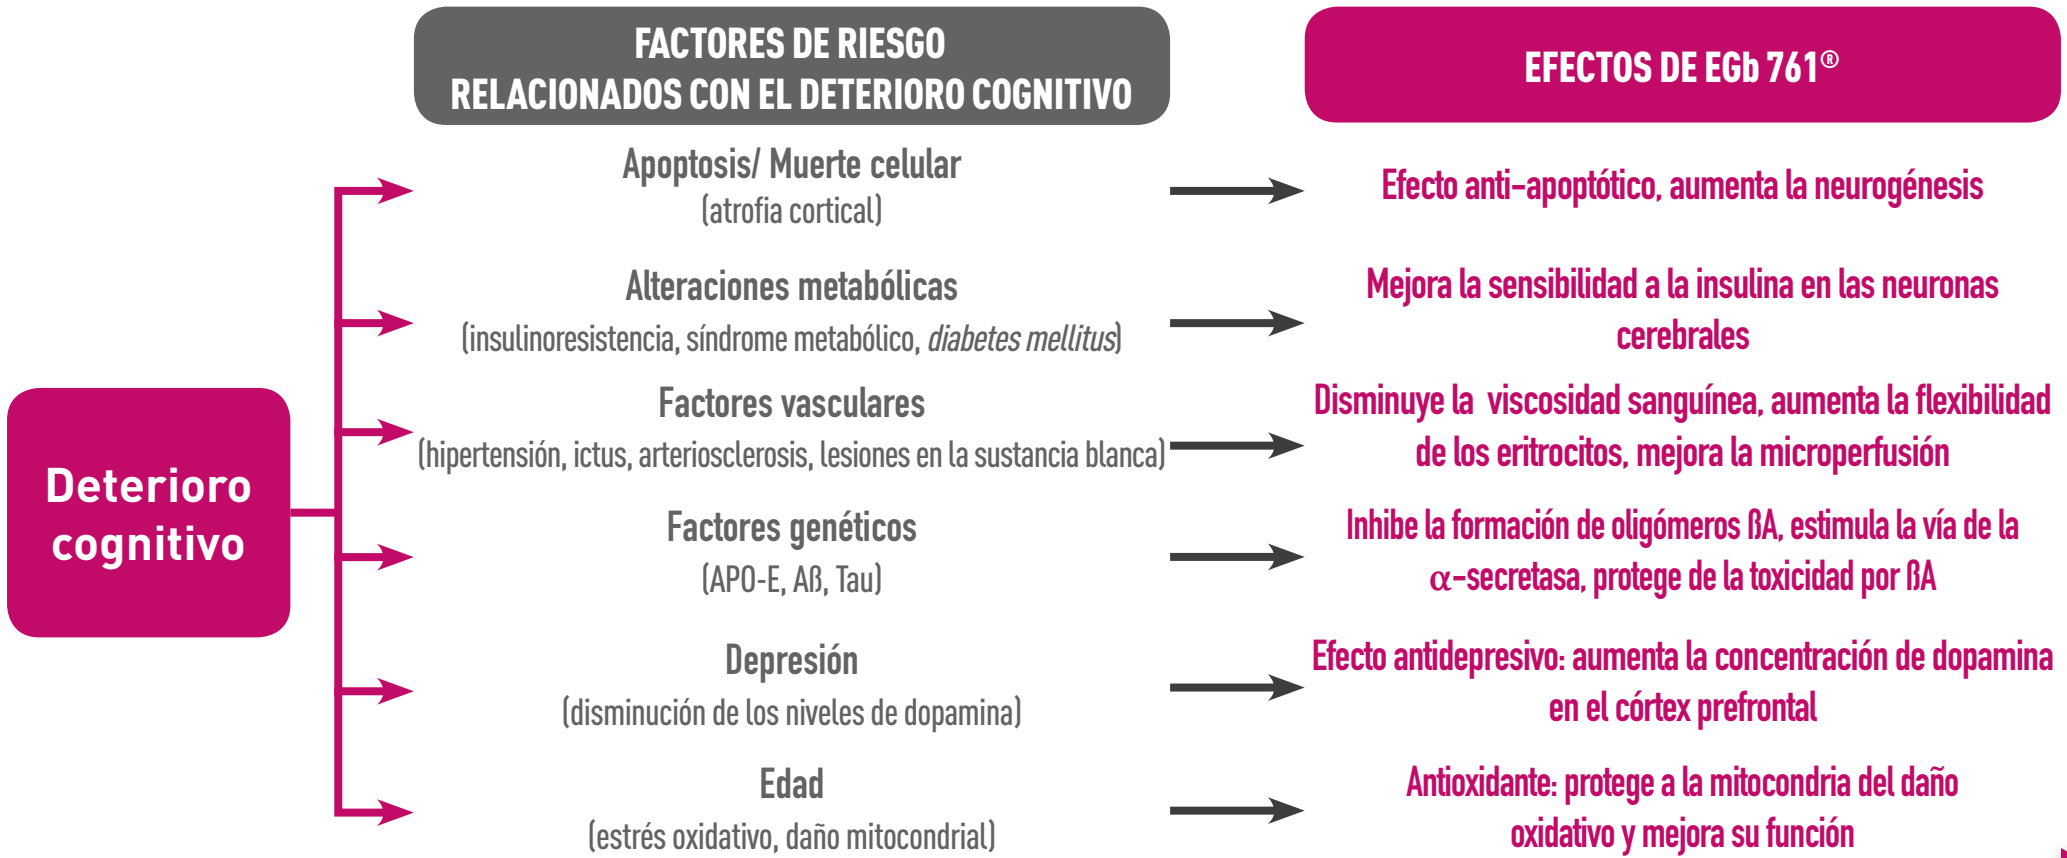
Deterioro cognitivo

FACTORES DE RIESGO RELACIONADOS CON EL DETERIORO COGNITIVO

EFECTOS DE EGb 761®

Apoptosis/ Muerte celular
(atrofia cortical)

Efecto anti-apoptótico, aumenta la neurogénesis

Alteraciones metabólicas
(insulinoresistencia, síndrome metabólico, *diabetes mellitus*)

Mejora la sensibilidad a la insulina en las neuronas cerebrales

Factores vasculares
(hipertensión, ictus, arteriosclerosis, lesiones en la sustancia blanca)

Disminuye la viscosidad sanguínea, aumenta la flexibilidad de los eritrocitos, mejora la microperfusión

Factores genéticos
(APO-E, Aß, Tau)

Inhibe la formación de oligómeros ßA, estimula la vía de la $\alpha$-secretasa, protege de la toxicidad por ßA

Depresión
(disminución de los niveles de dopamina)

Efecto antidepresivo: aumenta la concentración de dopamina en el córtex prefrontal

Edad
(estrés oxidativo, daño mitocondrial)

Antioxidante: protege a la mitocondria del daño oxidativo y mejora su función